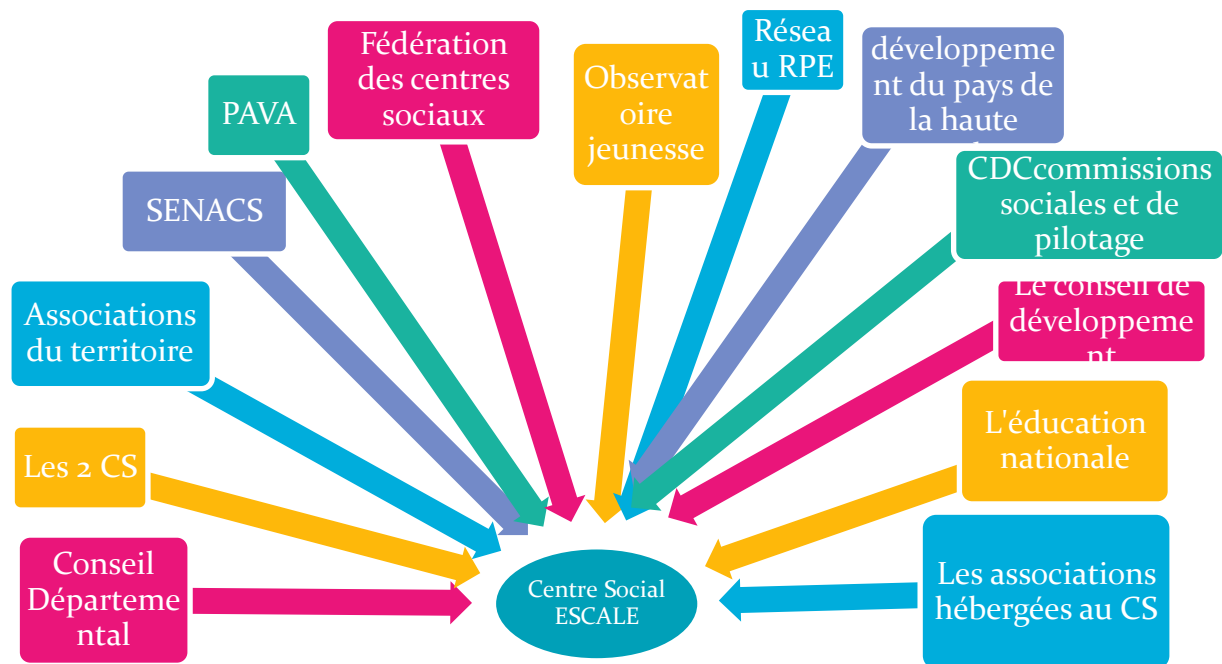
Fédération des centres sociaux

PAVA

Observatoire jeunesse

Réseau RPE

développement du pays de la haute

SENACS

CDCcommissions sociales et de pilotage

Associations du territoire

Le conseil de développement

Les 2 CS

L'éducation nationale

Conseil Départemental

Centre Social ESCALE

Les associations hébergées au CS